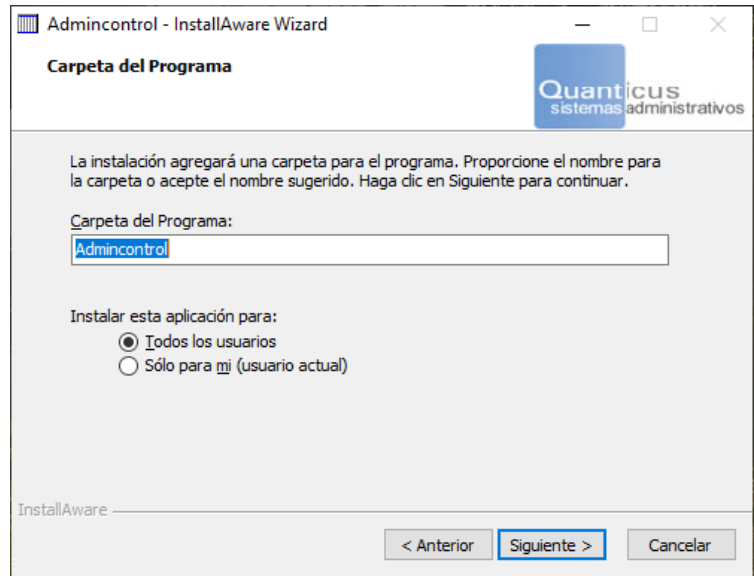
Admincontrol - InstallAware Wizard

Carpeta del Programa

Quanticus
sistemas administrativos

La instalación agregará una carpeta para el programa. Proporcione el nombre para la carpeta o acepte el nombre sugerido. Haga clic en Siguiente para continuar.

Carpeta del Programa:

Admincontrol

Instalar esta aplicación para:

Todos los usuarios

Sólo para mi (usuario actual)

InstallAware

< Anterior

Siguiente >

Cancelar